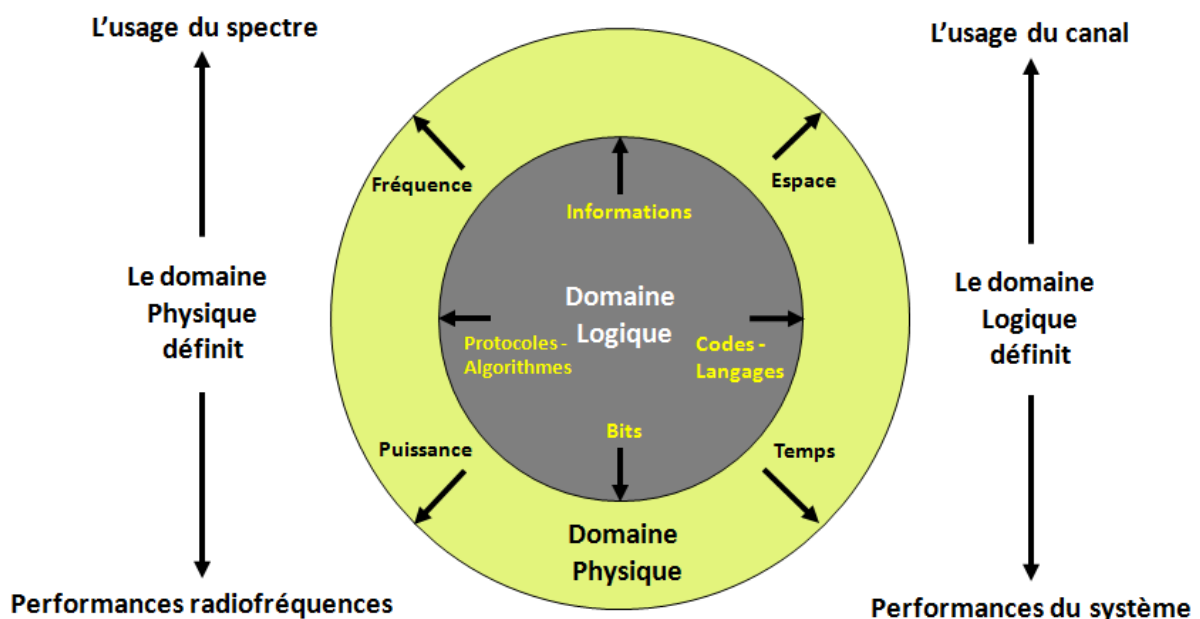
L’usage du spectre

Le domaine Physique définit

Performances radiofréquences

Fréquence

Informations

Espace

Domaine Logique

Protocoles - Algorithmes

Codes - Langages

Bits

Puissance

Temps

Domaine Physique

L’usage du canal

Le domaine Logique définit

Performances du système